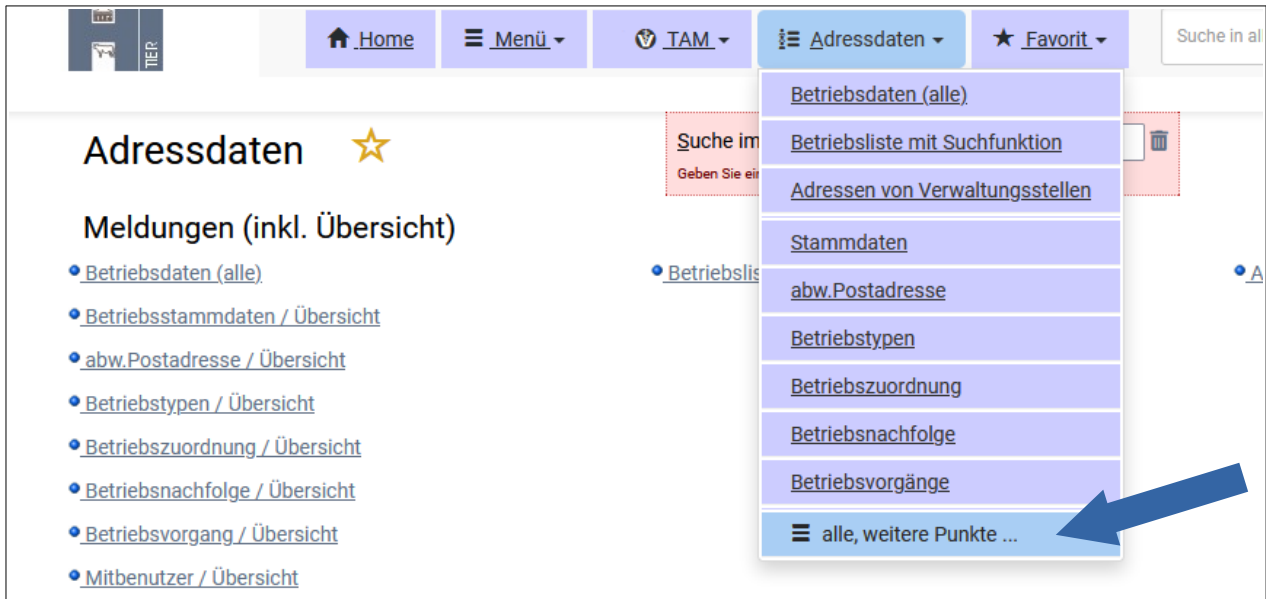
TIER

Home
Menü
TAM
Adressdaten
Favorit
Suche in al

Betriebsdaten (alle)
Betriebsliste mit Suchfunktion
Adressen von Verwaltungsstellen
Stammdaten
abw.Postadresse
Betriebstypen
Betriebszuordnung
Betriebsnachfolge
Betriebsvorgänge
alle, weitere Punkte ...

Adressdaten

Suche im
Geben Sie ei

Meldungen (inkl. Übersicht)

Betriebsdaten (alle)
Betriebsstammdaten / Übersicht
abw.Postadresse / Übersicht
Betriebstypen / Übersicht
Betriebszuordnung / Übersicht
Betriebsnachfolge / Übersicht
Betriebsvorgang / Übersicht
Mitbenutzer / Übersicht

Betriebslis

A